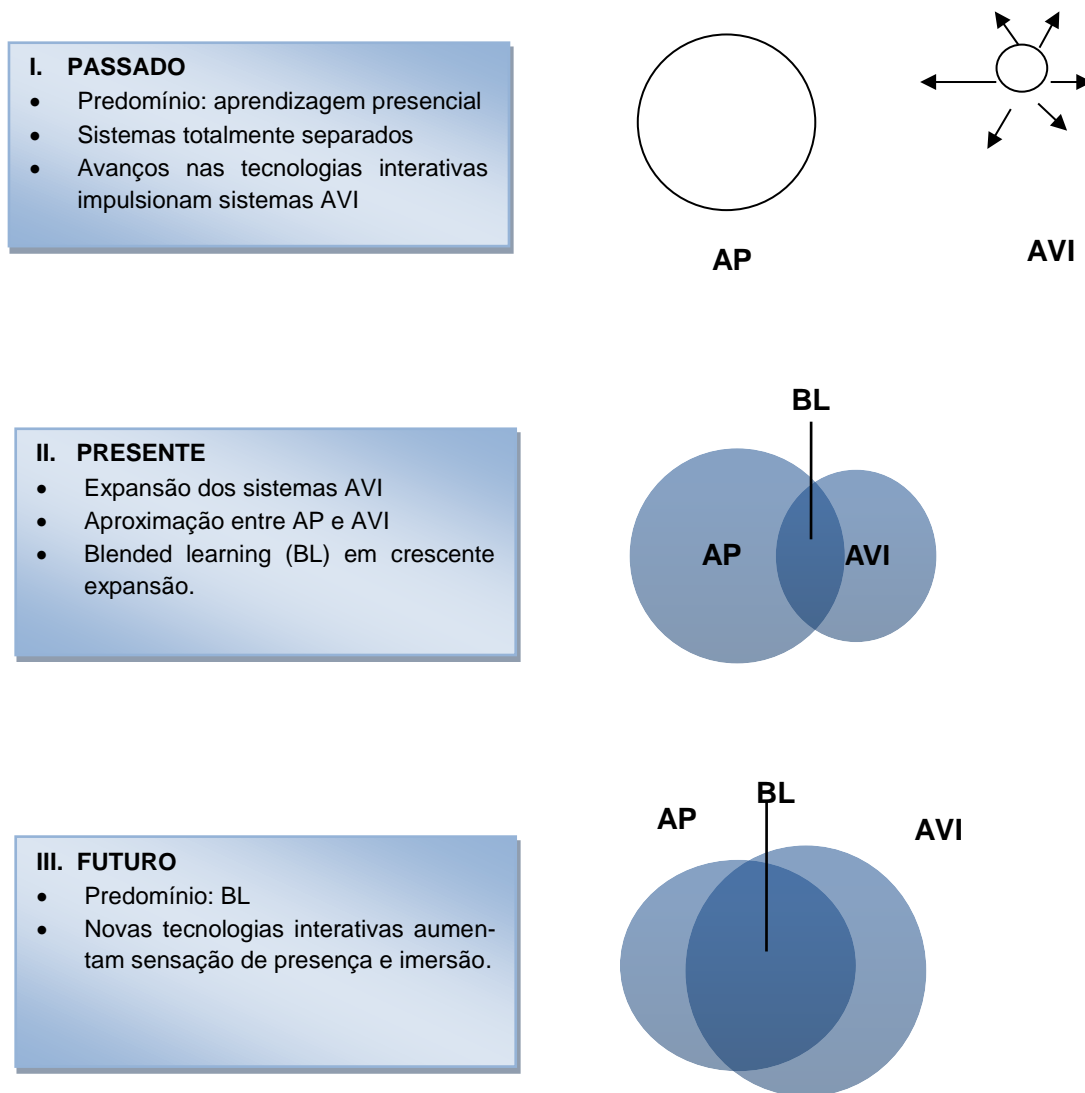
I. PASSADO
- Predomínio: aprendizagem presencial
- Sistemas totalmente separados
- Avanços nas tecnologias interativas impulsionam sistemas AVI

AP

AVI

II. PRESENTE
- Expansão dos sistemas AVI
- Aproximação entre AP e AVI
- Blended learning (BL) em crescente expansão.

BL

AP

AVI

III. FUTURO
- Predomínio: BL
- Novas tecnologias interativas aumentam sensação de presença e imersão.

AP

BL

AVI